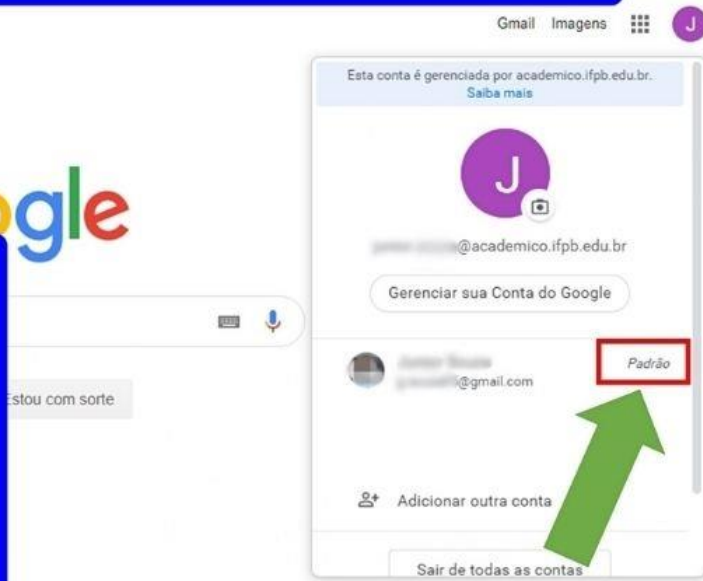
Gmail Imagens J

Esta conta é gerenciada por academico.ifpb.edu.br.
Saiba mais

J

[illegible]@academico.ifpb.edu.br

Gerenciar sua Conta do Google

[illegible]
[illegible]@gmail.com

Padrão

Adicionar outra conta

Sair de todas as contas

ogle

Estou com sorte